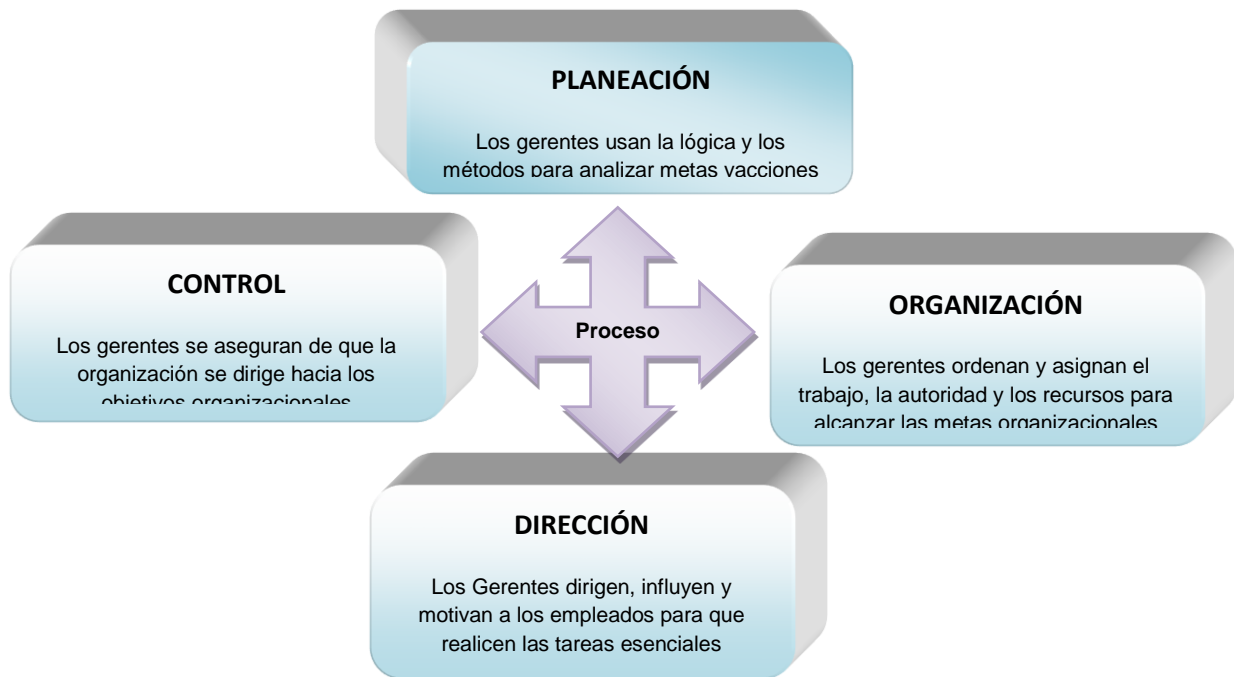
PLANEACIÓN

Los gerentes usan la lógica y los métodos para analizar metas vacciones

CONTROL

Los gerentes se aseguran de que la organización se dirige hacia los objetivos organizacionales

Proceso

ORGANIZACIÓN

Los gerentes ordenan y asignan el trabajo, la autoridad y los recursos para alcanzar las metas organizacionales

DIRECCIÓN

Los Gerentes dirigen, influyen y motivan a los empleados para que realicen las tareas esenciales